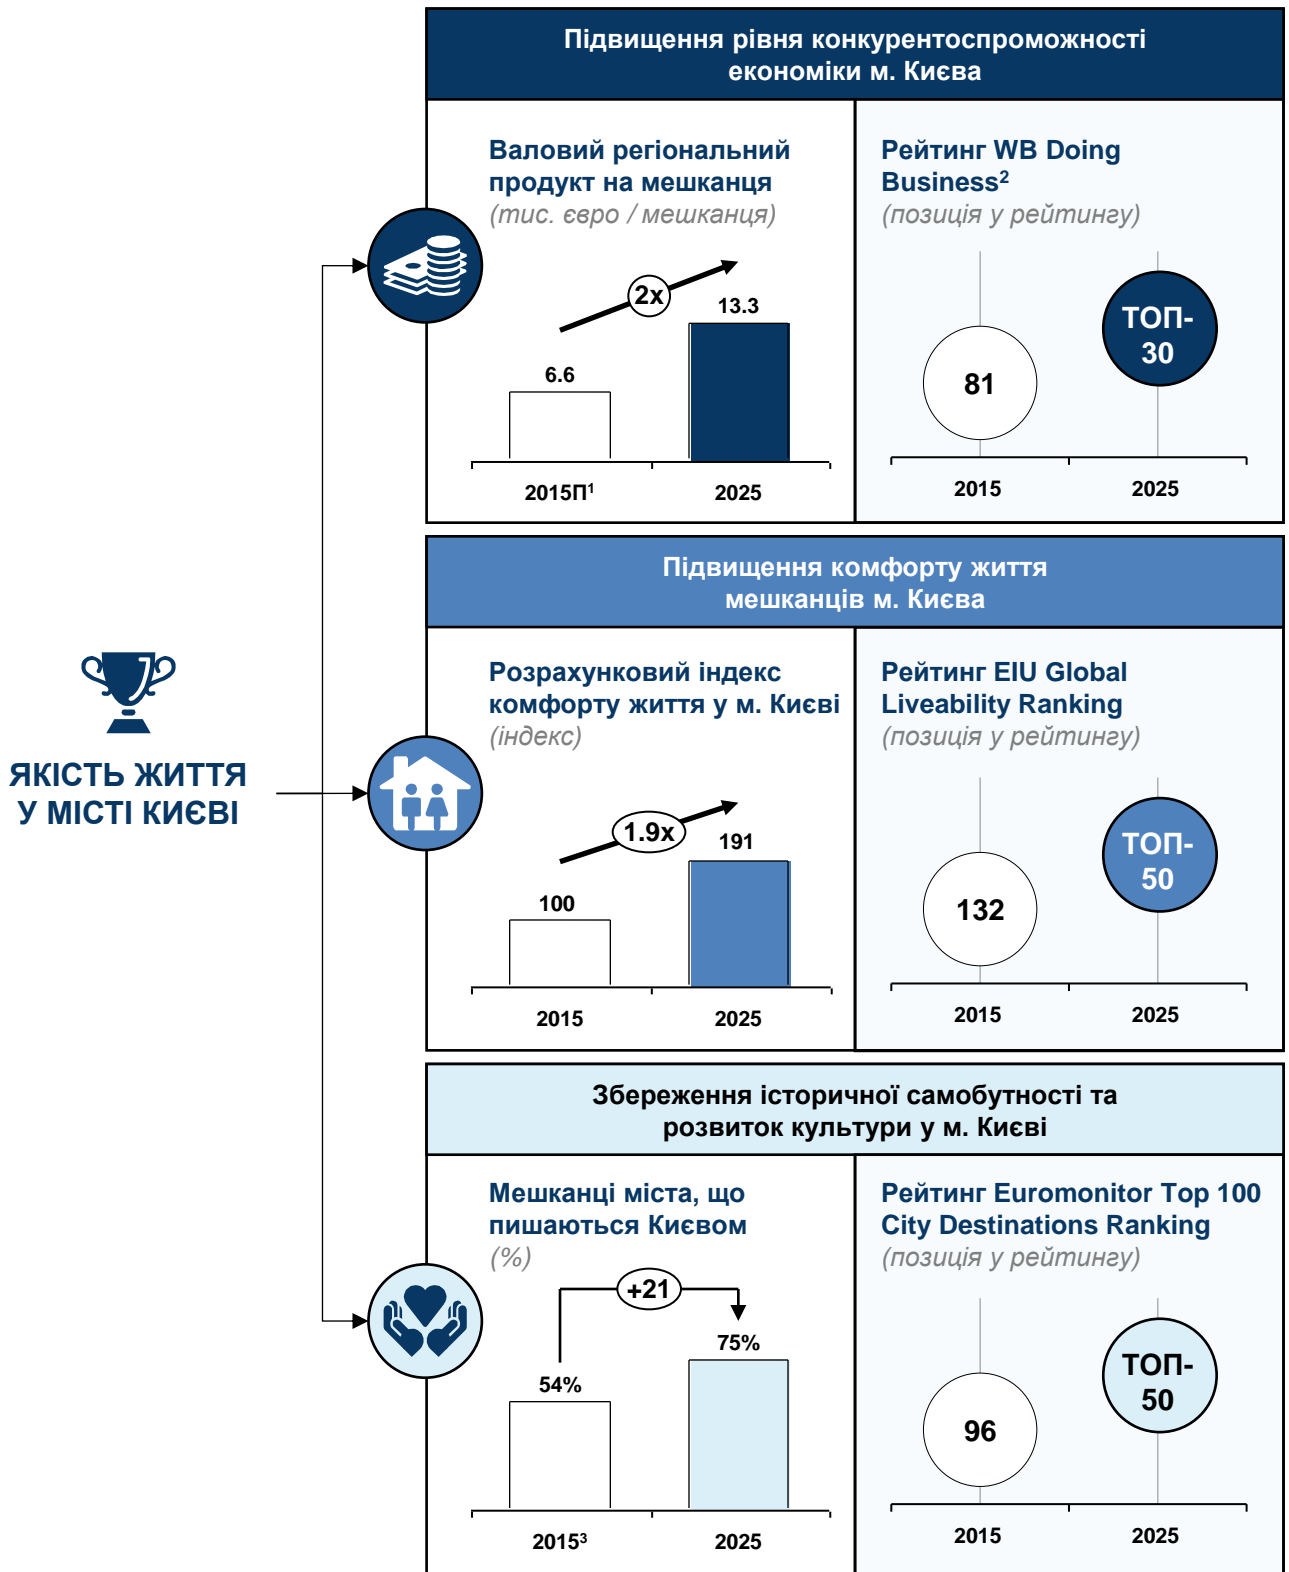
ЯКІСТЬ ЖИТТЯ У МІСТІ КИЄВІ

Підвищення рівня конкурентоспроможності економіки м. Києва

Валовий регіональний продукт на мешканця
(тис. євро / мешканця)

2x

6.6

13.3

2015П$^1$

2025

Рейтинг WB Doing Business$^2$
(позиція у рейтингу)

81

ТОП-30

2015

2025

Підвищення комфорту життя мешканців м. Києва

Розрахунковий індекс комфорту життя у м. Києві
(індекс)

1.9x

100

191

2015

2025

Рейтинг EIU Global Liveability Ranking
(позиція у рейтингу)

132

ТОП-50

2015

2025

Збереження історичної самобутності та розвиток культури у м. Києві

Мешканці міста, що пишаються Києвом
(%)

+21

54%

75%

2015$^3$

2025

Рейтинг Euromonitor Top 100 City Destinations Ranking
(позиція у рейтингу)

96

ТОП-50

2015

2025